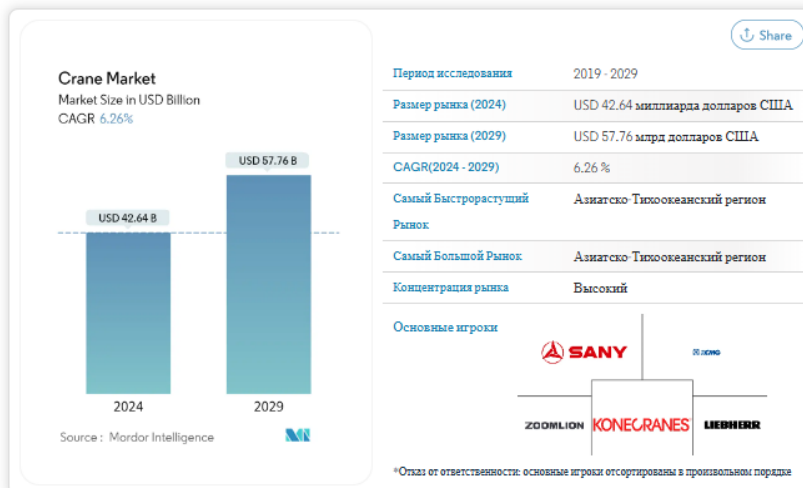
Share

Crane Market
Market Size in USD Billion
CAGR 6.26%

USD 57.76 B
USD 42.64 B

2024
2029

Source : Mordor Intelligence

| Период исследования | 2019 - 2029 |
|---|---|
| Размер рынка (2024) | USD 42.64 миллиарда долларов США |
| Размер рынка (2029) | USD 57.76 млрд долларов США |
| CAGR(2024 - 2029) | 6.26 % |
| Самый Быстрорастущий Рынок | Азиатско-Тихоокеанский регион |
| Самый Большой Рынок | Азиатско-Тихоокеанский регион |
| Концентрация рынка | Высокий |

Основные игроки

SANY
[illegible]
ZOOMLION
KONECRANES
LIEBHERR

*Отказ от ответственности: основные игроки отсортированы в произвольном порядке